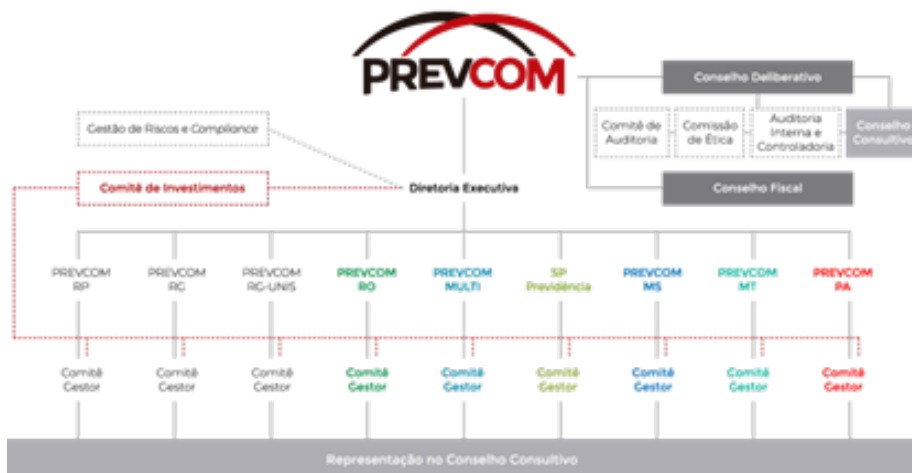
PREVCOM

Conselho Deliberativo

Comitê de Auditoria

Comissão de Ética

Auditoria Interna e Controladoria

Conselho Consultivo

Conselho Fiscal

Gestão de Riscos e Compliance

Comitê de Investimentos

Diretoria Executiva

PREVCOM RP

PREVCOM RG

PREVCOM RG-UNIS

PREVCOM RO

PREVCOM MULTI

SP Previdência

PREVCOM MS

PREVCOM MT

PREVCOM PA

Comitê Gestor

Comitê Gestor

Comitê Gestor

Comitê Gestor

Comitê Gestor

Comitê Gestor

Comitê Gestor

Comitê Gestor

Comitê Gestor

Representação no Conselho Consultivo